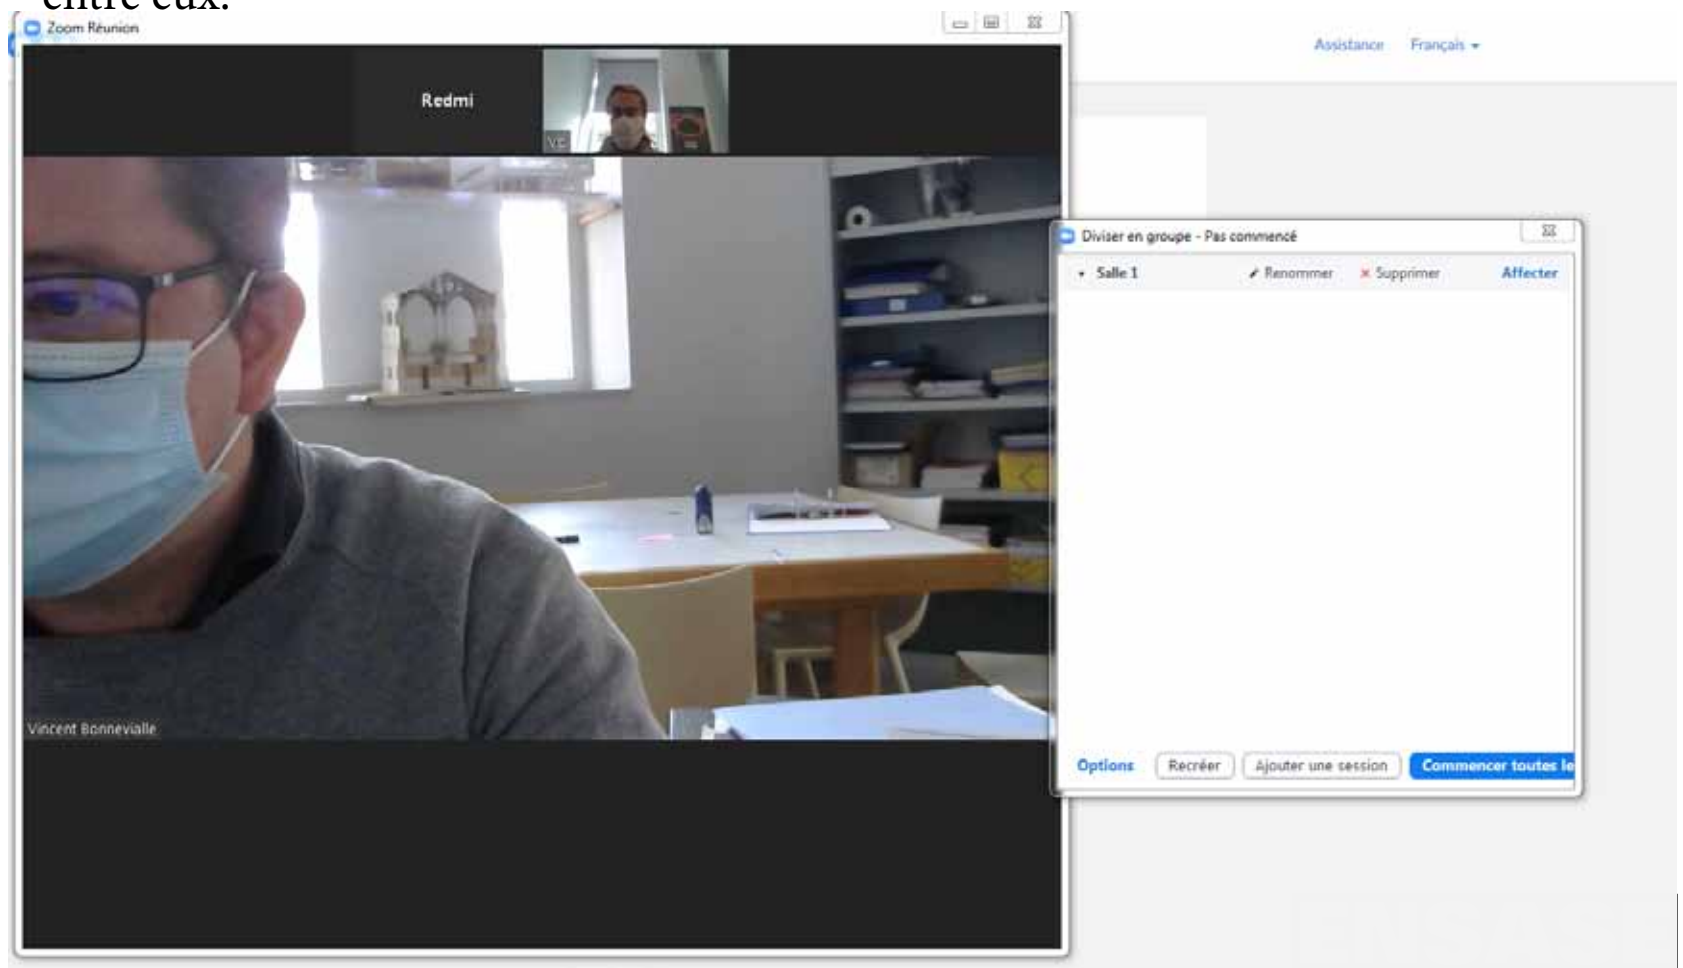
entre eux.

Zoom Réunion

Redmi

VC

Vincent Bonnevialle

Assistance Français

Diviser en groupe - Pas commencé

Salle 1 Renommer Supprimer Affecter

Options Recréer Ajouter une session Commencer toutes le